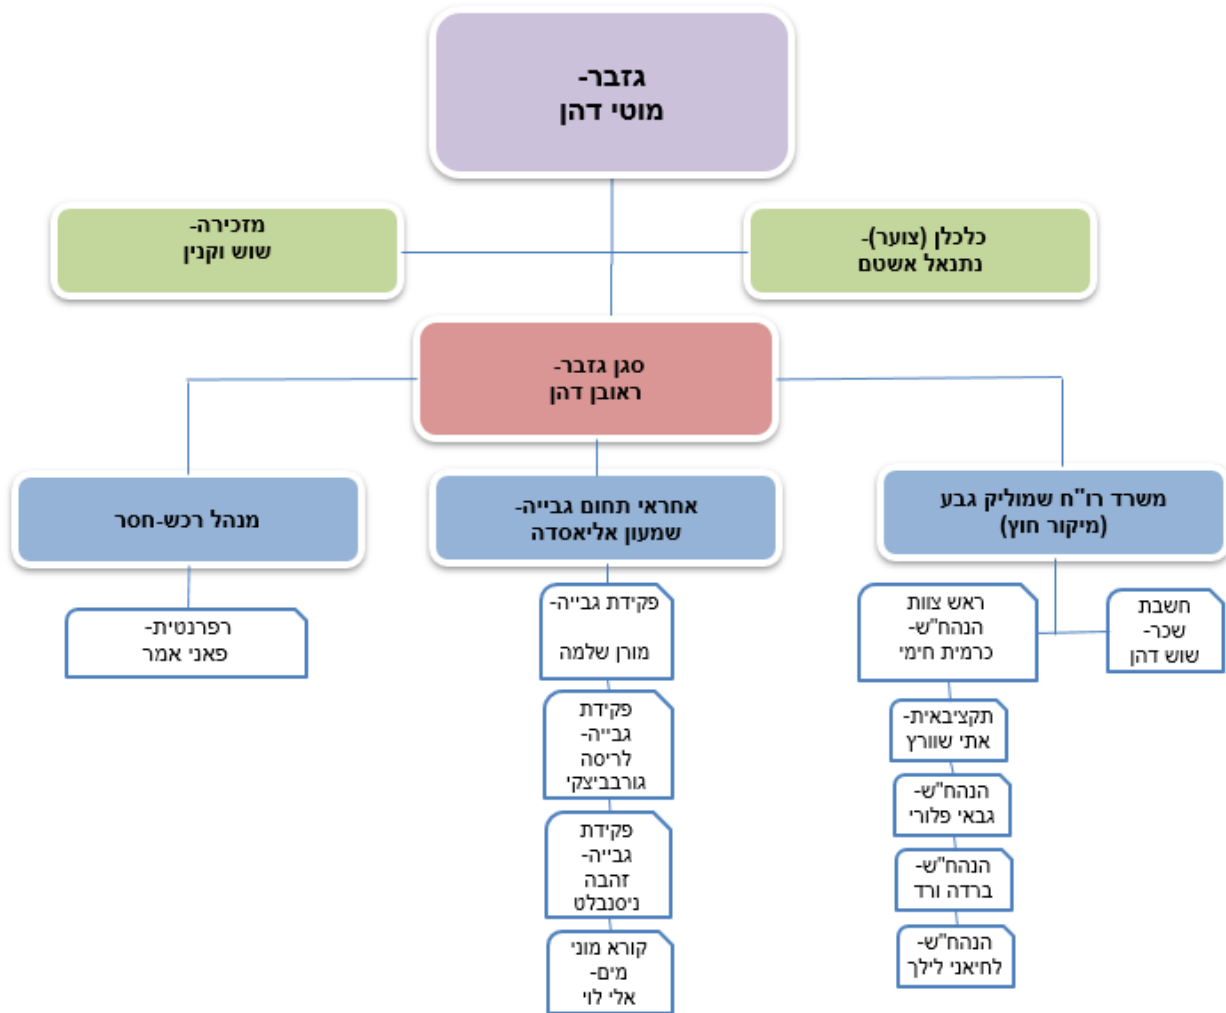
גזבר-
מוטי דהן

מזכירה-
שוש וקנין

כלכלן (צוער)-
נתנאל אשטם

סגן גזבר-
ראובן דהן

מנהל רכש-חסר

אחראי תחום גבייה-
שמעון אליאסדה

משרד רו"ח שמוליק גבע
(מיקור חוץ)

רפרנטית-
פאני אמר

פקידת גבייה-
מורן שלמה

פקידת
גבייה-
לריסה
גורבביצקי

פקידת
גבייה-
זהבה
ניסנבלט

קורא מוני
מים-
אלי לוי

ראש צוות
הנהח"ש-
כרמית חימי

חשבת
שכר-
שוש דהן

תקציבאית-
אתי שוורץ

הנהח"ש-
גבאי פלורי

הנהח"ש-
ברדה ורד

הנהח"ש-
לחיאני לילך